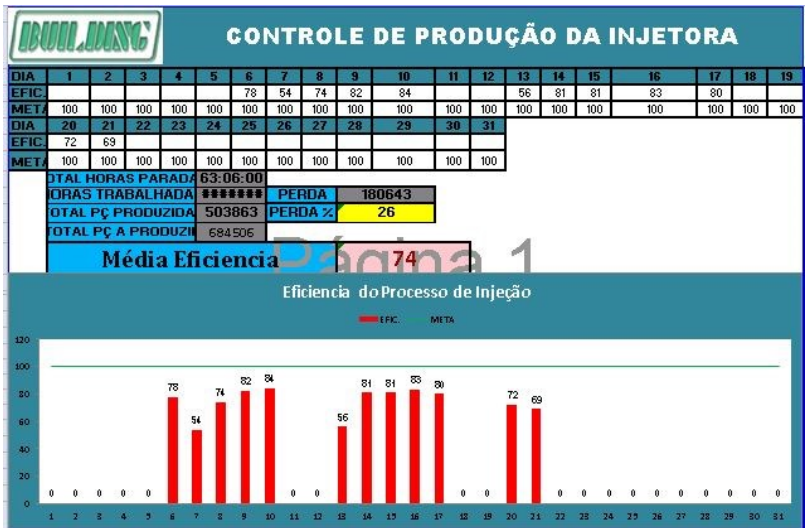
BUILDING

CONTROLE DE PRODUÇÃO DA INJETORA

| DIA | 1 | 2 | 3 | 4 | 5 | 6 | 7 | 8 | 9 | 10 | 11 | 12 | 13 | 14 | 15 | 16 | 17 | 18 | 19 |
|---|---|---|---|---|---|---|---|---|---|---|---|---|---|---|---|---|---|---|---|
| EFIC. | | | | | | 78 | 54 | 74 | 82 | 84 | | | 56 | 81 | 81 | 83 | 80 | | |
| META | 100 | 100 | 100 | 100 | 100 | 100 | 100 | 100 | 100 | 100 | 100 | 100 | 100 | 100 | 100 | 100 | 100 | 100 | 100 |

| DIA | 20 | 21 | 22 | 23 | 24 | 25 | 26 | 27 | 28 | 29 | 30 | 31 |
|---|---|---|---|---|---|---|---|---|---|---|---|---|
| EFIC. | 72 | 69 | | | | | | | | | | |
| META | 100 | 100 | 100 | 100 | 100 | 100 | 100 | 100 | 100 | 100 | 100 | 100 |

| | | | |
|---|---|---|---|
| OTAL HORAS PARADA | 63:06:00 | | |
| HORAS TRABALHADA | ####### | PERDA | 180643 |
| OTAL PÇ PRODUZIDA | 503863 | PERDA % | 26 |
| OTAL PÇ A PRODUZI | 684506 | | |

Média Eficiencia 74

Página 1

Eficiencia do Processo de Injeção

EFIC. META

120
100
80
60
40
20
0

0 0 0 0 0 78 54 74 82 84 0 0 56 81 81 83 80 0 0 72 69 0 0 0 0 0 0 0 0 0 0

1 2 3 4 5 6 7 8 9 10 11 12 13 14 15 16 17 18 19 20 21 22 23 24 25 26 27 28 29 30 31